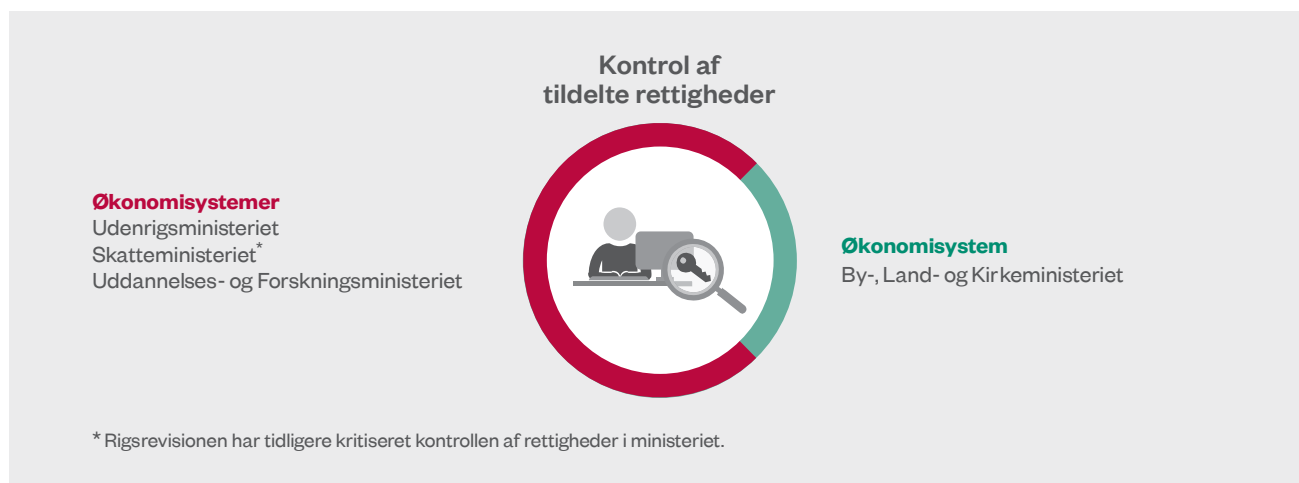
Kontrol af tildelte rettigheder

Økonomisystemer
Udenrigsministeriet
Skatteministeriet*
Uddannelses- og Forskningsministeriet

Økonomisystem
By-, Land- og Kirkeministeriet

* Rigsrevisionen har tidligere kritiseret kontrollen af rettigheder i ministeriet.